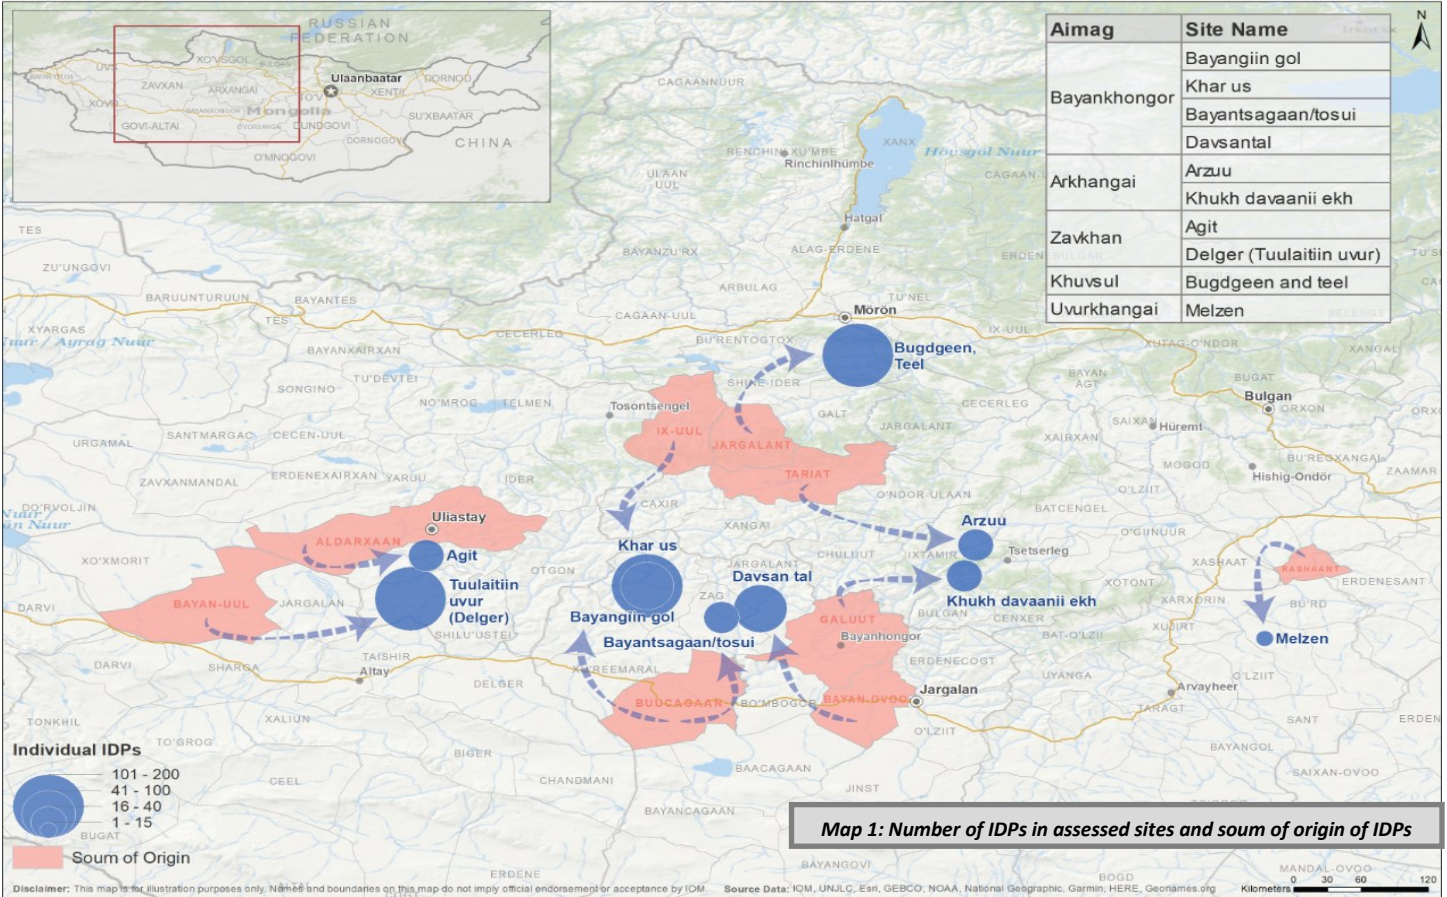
RUSSIAN FEDERATION
UVS
XOVSGOL
BULGAN
ZAVXAN
ARXANGAI
Ulaanbaatar
DORNOD
XENTII
XOVD
BAYANXONGOR
Mongolia
TOV
SU'XBAATAR
GOVI-ALTAI
OVORXANGAI
DUNDGOVI
DORNOGOVI
CHINA
O'MNOGOVI

| Aimag | Site Name |
|---|---|
| Bayankhongor | Bayangiin gol |
| | Khar us |
| | Bayantsagaan/tosui |
| | Davsantal |
| Arkhangai | Arzuu |
| | Khukh davaanii ekh |
| Zavkhan | Agit |
| | Delger (Tuulaitiin uvur) |
| Khuvsul | Bugdgeen and teel |
| Uvurkhangai | Melzen |

N
CAGAANNUUR
RENCHINLXU'MBE
Rinchinlhümbe
XANX
Hovsgol Nuur
CAGAAN-UUR
ULAAN UUL
Hatgal
BAYANZU'RX
ALAG-ERDENE
ERDENEBULGAN
TES
ZU'UNGOVI
BARUUNTURUUN
BAYANTES
ARBULAG
TU'NEL
Morön
TES
CAGAAN-UUL
XYARGAS
Uvs Nuur / Ayrag Nuur
CECERLEG
BU'RENTOGTOX
IX-UUL
BAYANXAIRXAN
Bugdgeen, Teel
TU'DEVTEI
SHINE-IDER
XUTAG-O'NDOR
XANGAL
SONGINO
BAYAN AGT
BUGAT
Bulgan
ORXON
NO'MROG
TELMEN
Tosontsengel
GALT
CECERLEG
URGAMAL
SANTMARGAC
CECEN-UUL
IX-UUL
JARGALANT
JARGALANT
SAIXAN
Hüremt
XAIRXAN
ERDENEXAIRXAN
YARUU
TARIAT
MOGOD
BU'REGXANGAI
Hishig-Ondör
ZAVXANMANDAL
IDER
O'NDOR-ULAAN
O'LZIIT
DO'RVOLJIN
Uliastay
CAXIR
Arzuu
BATCENGEL
ALDARXAAN
Agit
Khar us
XANGAI
O'GIINUUR
XO'XMORIT
OTGON
CHULUUT
IXTAMIR
Tsetserleg
XASHAAT
RASHAANT
Tuulaitiin uvur (Delger)
JARGALANT
Davsan tal
XOTONT
ERDENESANT
DARVI
BAYAN-UUL
JARGALAN
ZAG
Khukh davaanii ekh
XARXORIN
SHILU'USTEI
Bayangiin gol
GALUUT
BULGAN
CENXER
BU'RD
Bayantsagaan/tosui
Bayanhongor
BAT-O'LZII
XUJIRT
Melzen
DARVI
SHARGA
TAISHIR
ERDENECOGT
Altay
ERDEENMANDAL
DELGER
BUUCAGAAN
BOMBOGOR
BAYAN-OVOO
Jargalan
UYANGA
O'LZIIT
Arvayheer
TARAGT
TONKHIL
XALIUN
O'LZIIT
SANT
ERDENE
TO'GROG
Individual IDPs
BIGER
BAYANGOL
101 - 200
41 - 100
16 - 40
1 - 15
CEEL
CHANDMANI
BAACAGAAN
JINST
SAIXAN-OVOO
BUGAT
Soum of Origin
BAYANCAGAAN
Map 1: Number of IDPs in assessed sites and soum of origin of IDPs
BAYANGOVI
ERDENE
BOGD
MANDAL-OVOO
Disclaimer: This map is for illustration purposes only. Names and boundaries on this map do not imply official endorsement or acceptance by IOM
Source Data: IOM, UNJLC, Esri, GEBCO, NOAA, National Geographic, Garmin, HERE, Geonames.org
Kilometers 0 30 60 120